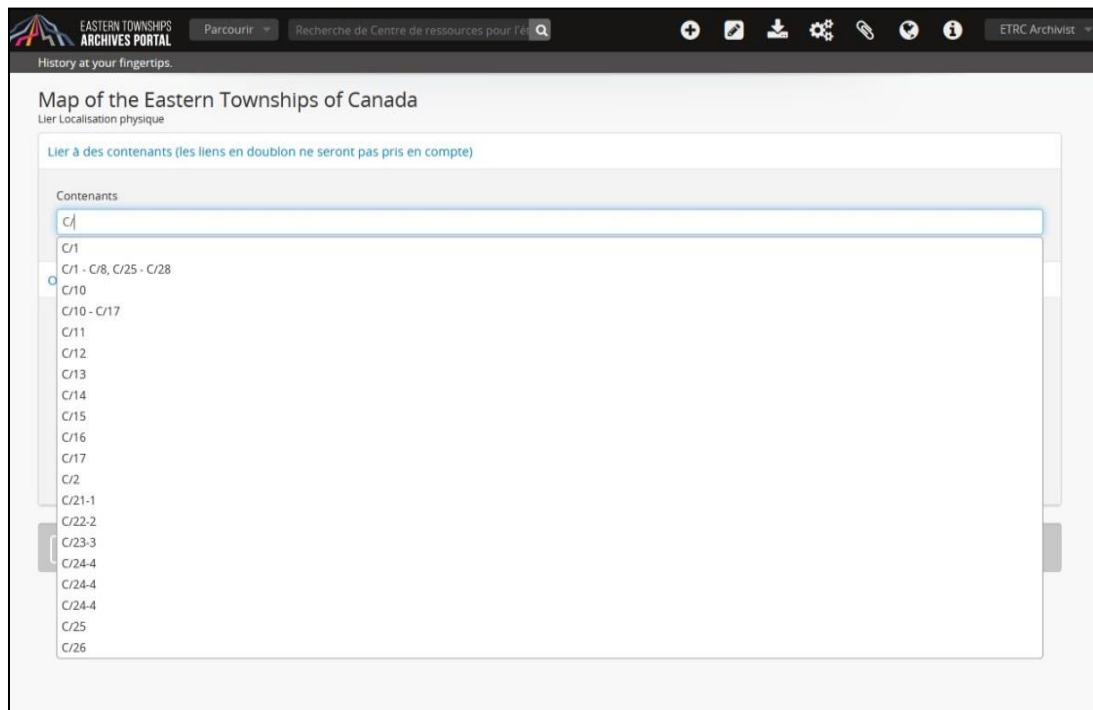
EASTERN TOWNSHIPS ARCHIVES PORTAL

Parcourir

Recherche de Centre de ressources pour l'ér

ETRC Archivist

History at your fingertips.

Map of the Eastern Townships of Canada
Lier Localisation physique

Lier à des contenants (les liens en doublon ne seront pas pris en compte)

Contenants

C/

C/1
C/1 - C/8, C/25 - C/28
C/10
C/10 - C/17
C/11
C/12
C/13
C/14
C/15
C/16
C/17
C/2
C/21-1
C/22-2
C/23-3
C/24-4
C/24-4
C/24-4
C/25
C/26